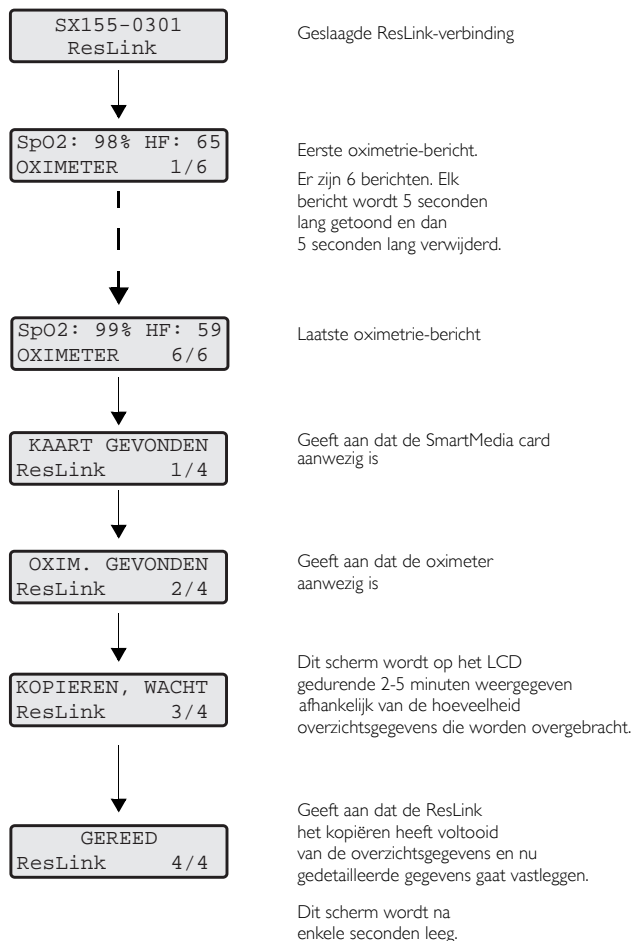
SX155-0301
ResLink

Geslaagde ResLink-verbinding

SpO2: 98% HF: 65
OXIMETER 1/6

Eerste oximetrie-bericht.

Er zijn 6 berichten. Elk bericht wordt 5 seconden lang getoond en dan 5 seconden lang verwijderd.

SpO2: 99% HF: 59
OXIMETER 6/6

Laatste oximetrie-bericht

KAART GEVONDEN
ResLink 1/4

Geeft aan dat de SmartMedia card aanwezig is

OXIM. GEVONDEN
ResLink 2/4

Geeft aan dat de oximeter aanwezig is

KOPIEREN, WACHT
ResLink 3/4

Dit scherm wordt op het LCD gedurende 2-5 minuten weergegeven afhankelijk van de hoeveelheid overzichtsgegevens die worden overgebracht.

GEREED
ResLink 4/4

Geeft aan dat de ResLink het kopiëren heeft voltooid van de overzichtsgegevens en nu gedetailleerde gegevens gaat vastleggen.

Dit scherm wordt na enkele seconden leeg.